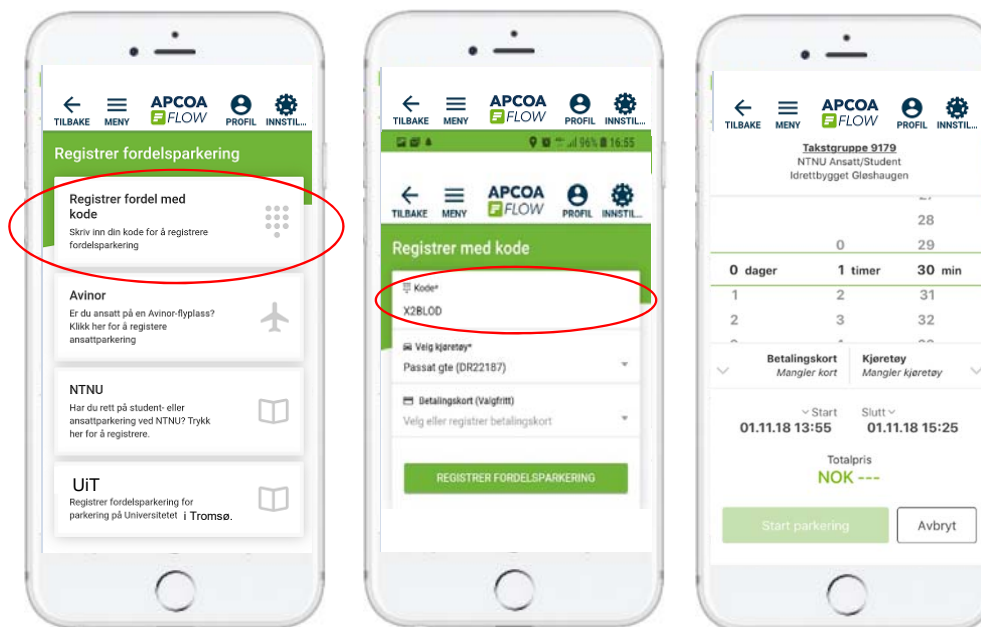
TILBAKE MENY APCOA FLOW PROFIL INNSTIL...

Registrer fordelsparkering

Registrer fordel med kode
Skriv inn din kode for å registrere fordelsparkering

Avinor
Er du ansatt på en Avinor-flyplass? Klikk her for å registere ansattparkering

NTNU
Har du rett på student- eller ansattparkering ved NTNU? Trykk her for å registrere.

UiT
Registrer fordelsparkering for parkering på Universitetet i Tromsø.

TILBAKE MENY APCOA FLOW PROFIL INNSTIL...

96% 16:55

TILBAKE MENY APCOA FLOW PROFIL INNSTIL...

Registrer med kode

Kode*
X2BLOD

Velg kjøretøy*
Passat gte (DR22187)

Betalingskort (Valgfritt)
Velg eller registrer betalingskort

REGISTRER FORDELSPARKERING

TILBAKE MENY APCOA FLOW PROFIL INNSTIL...

Takstgruppe 9179
NTNU Ansatt/Student
Idrettbygget Gløshaugen

28
0 29
0 dager 1 timer 30 min
1 2 31
2 3 32

Betalingskort
Mangler kort
Kjøretøy
Mangler kjøretøy

Start
01.11.18 13:55
Slutt
01.11.18 15:25

Totalpris
NOK ---

Start parkering
Avbryt